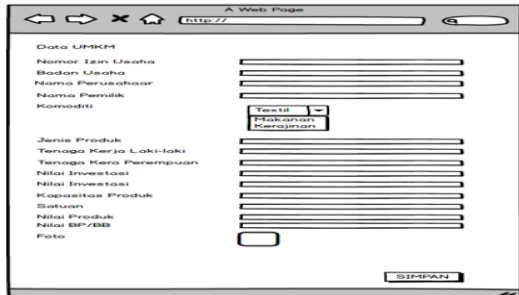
A Web Page

http://

Data UMKM

Nomor Izin Usaha

Badan Usaha

Nama Perusahaar

Nama Pemilik

Komoditi

Textil

Makanan

Kerajinan

Jenis Produk

Tenaga Kerja Laki-laki

Tenaga Kera Perempuan

Nilai Investasi

Nilai Investasi

Kapasitas Produk

Satuan

Nilai Produk

Nilai BP/BB

Foto

SIMPAN